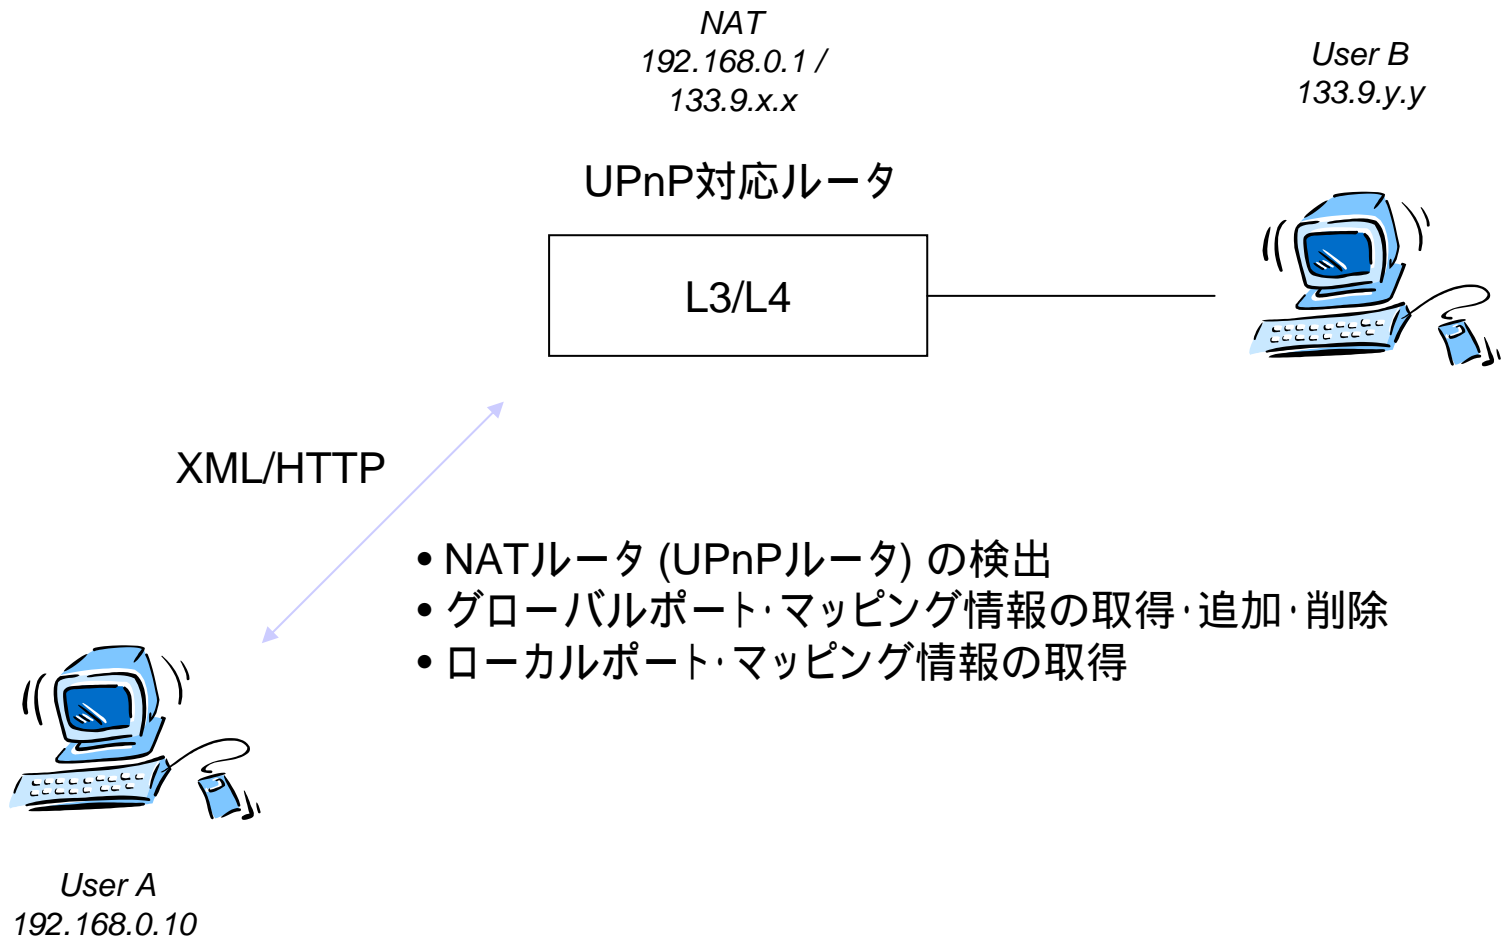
NAT
192.168.0.1 /
133.9.x.x

User B
133.9.y.y

UPnP対応ルータ

L3/L4

XML/HTTP

• NATルータ (UPnPルータ) の検出
• グローバルポート·マッピング情報の取得·追加·削除
• ローカルポート·マッピング情報の取得

User A
192.168.0.10